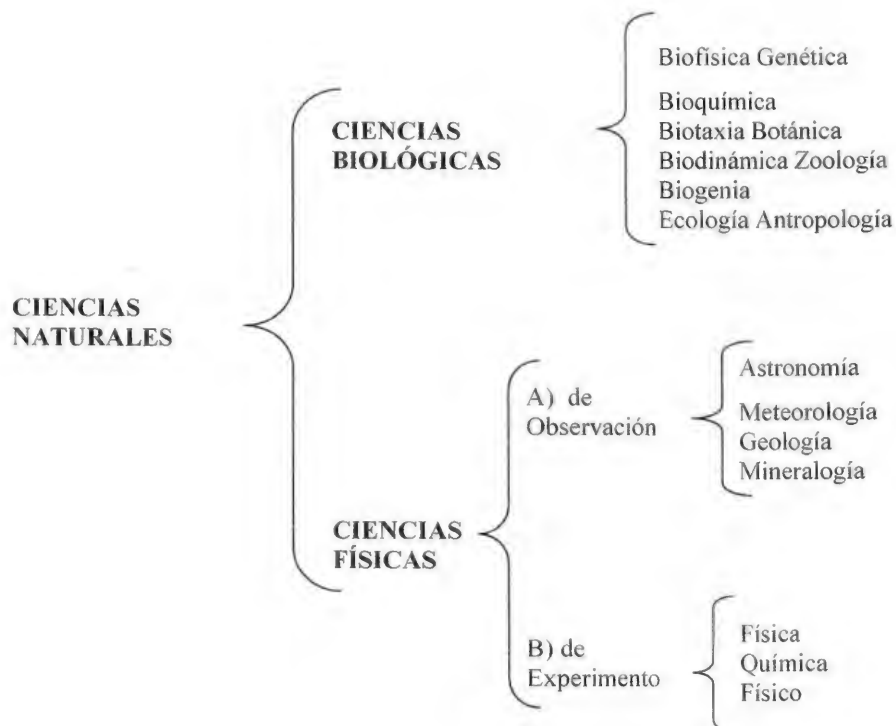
CIENCIAS NATURALES

CIENCIAS BIOLÓGICAS

Biofísica Genética

Bioquímica
Biotaxia Botánica
Biodinámica Zoología
Biogenia
Ecología Antropología

CIENCIAS FÍSICAS

A) de Observación

Astronomía

Meteorología
Geología
Mineralogía

B) de Experimento

Física
Química
Físico